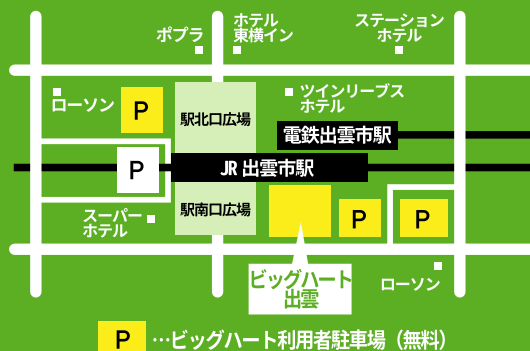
ポプラ

ホテル
東横イン

ステーション
ホテル

ローソン

P

駅北口広場

ツインリーブス
ホテル

電鉄出雲市駅

P

JR 出雲市駅

スーパー
ホテル

駅南口広場

P

P

ビッグハート
出雲

ローソン

P …ビッグハート利用者駐車場（無料）